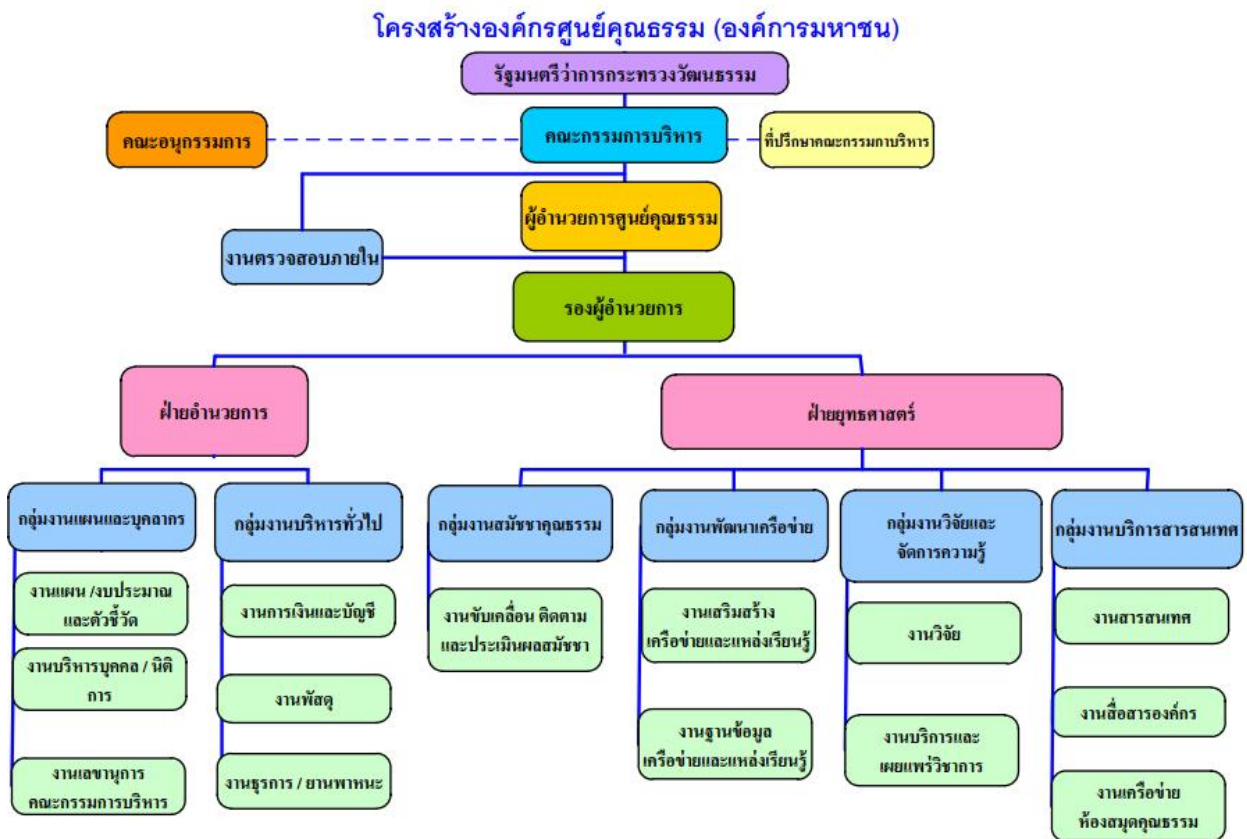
โครงสร้างองค์กรศูนย์คุณธรรม (องค์การมหาชน)

รัฐมนตรีว่าการกระทรวงวัฒนธรรม

คณะอนุกรรมการ

คณะกรรมการบริหาร

ที่ปรึกษาคณะกรรมกาบริหาร

ผู้อำนวยการศูนย์คุณธรรม

งานตรวจสอบภายใน

รองผู้อำนวยการ

ฝ่ายอำนวยการ

ฝ่ายยุทธศาสตร์

กลุ่มงานแผนและบุคลากร

งานแผน /งบประมาณ และตัวชี้วัด

งานบริหารบุคคล / นิติการ

งานเลขานุการ คณะกรรมการบริหาร

กลุ่มงานบริหารทั่วไป

งานการเงินและบัญชี

งานพัสดุ

งานธุรการ / ยานพาหนะ

กลุ่มงานสมัชชาคุณธรรม

งานขับเคลื่อน ติดตาม และประเมินผลสมัชชา

กลุ่มงานพัฒนาเครือข่าย

งานเสริมสร้าง เครือข่ายและแหล่งเรียนรู้

งานฐานข้อมูล เครือข่ายและแหล่งเรียนรู้

กลุ่มงานวิจัยและ จัดการความรู้

งานวิจัย

งานบริการและ เผยแพร่วิชาการ

กลุ่มงานบริการสารสนเทศ

งานสารสนเทศ

งานสื่อสารองค์กร

งานเครือข่าย ห้องสมุดคุณธรรม